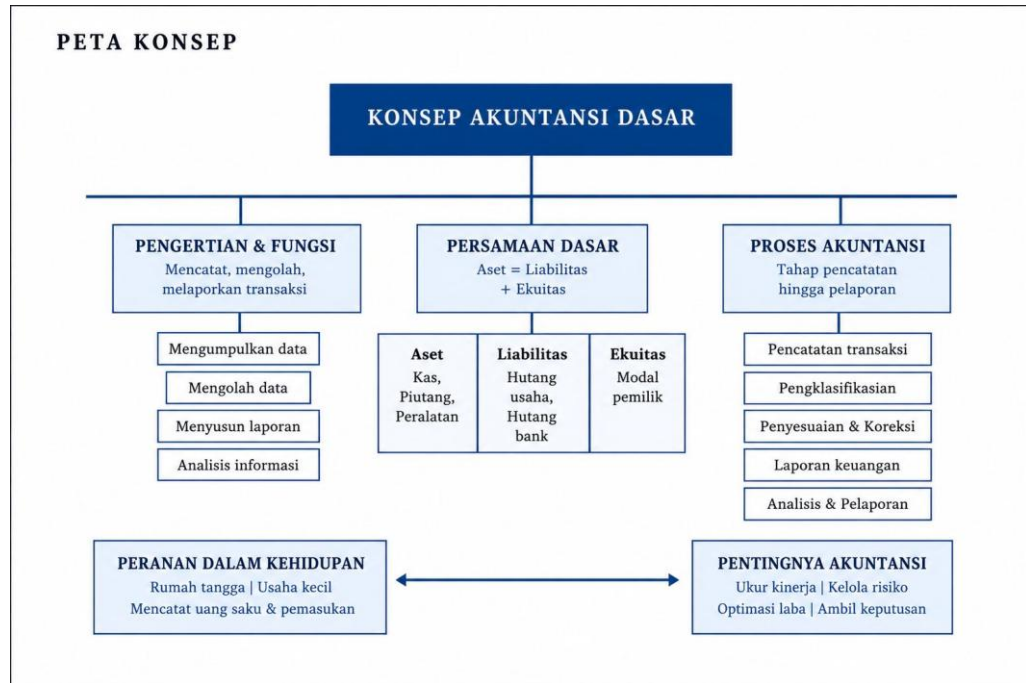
PETA KONSEP

KONSEP AKUNTANSI DASAR

PENGERTIAN & FUNGSI
Mencatat, mengolah, melaporkan transaksi

Mengumpulkan data
Mengolah data
Menyusun laporan
Analisis informasi

PERSAMAAN DASAR
Aset = Liabilitas + Ekuitas

| Aset | Liabilitas | Ekuitas |
|---|---|---|
| Kas, Piutang, Peralatan | Hutang usaha, Hutang bank | Modal pemilik |

PROSES AKUNTANSI
Tahap pencatatan hingga pelaporan

Pencatatan transaksi
Pengklasifikasian
Penyesuaian & Koreksi
Laporan keuangan
Analisis & Pelaporan

PERANAN DALAM KEHIDUPAN
Rumah tangga | Usaha kecil
Mencatat uang saku & pemasukan

PENTINGNYA AKUNTANSI
Ukur kinerja | Kelola risiko
Optimasi laba | Ambil keputusan